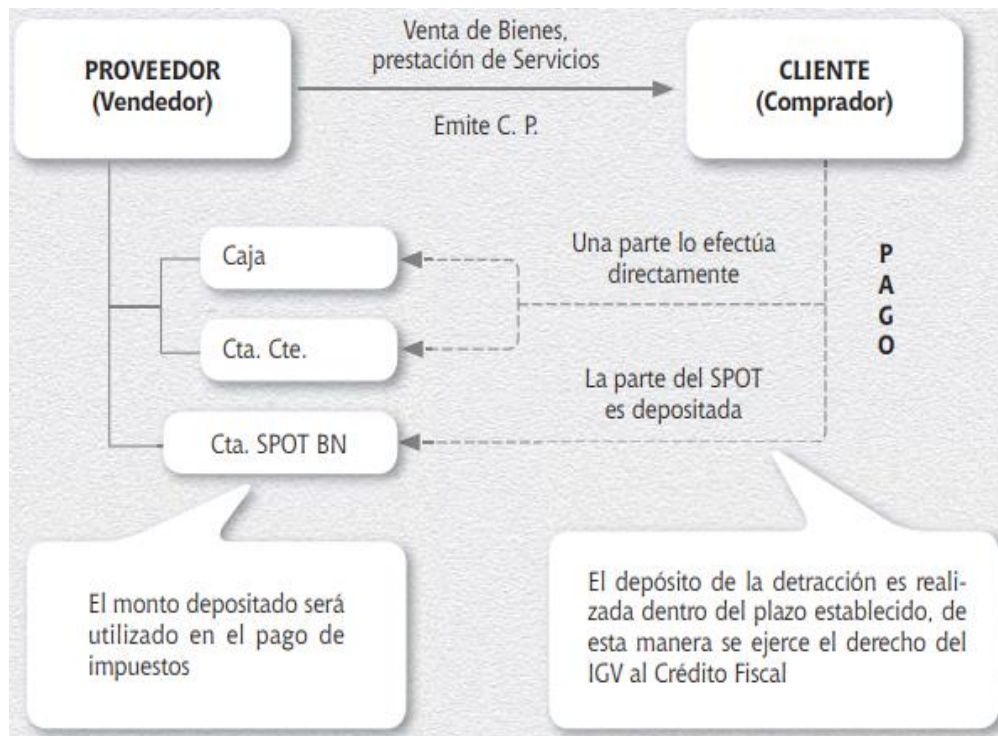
PROVEEDOR
(Vendedor)

Venta de Bienes,
prestación de Servicios

Emite C. P.

CLIENTE
(Comprador)

Caja

Una parte lo efectúa directamente

Cta. Cte.

P
A
G
O

La parte del SPOT es depositada

Cta. SPOT BN

El monto depositado será utilizado en el pago de impuestos

El depósito de la detracción es realizada dentro del plazo establecido, de esta manera se ejerce el derecho del IGV al Crédito Fiscal